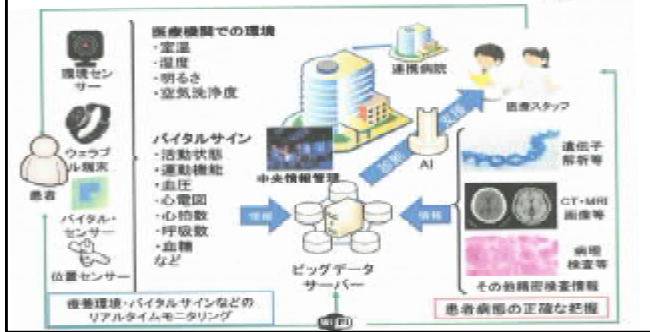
環境センサー

ウェアラブル端末

患者

バイタル・センサー

位置センサー

医療機関での環境
・室温
・湿度
・明るさ
・空気洗浄度

バイタルサイン
・活動状態
・運動機能
・血圧
・心電図
・心拍数
・呼吸数
・血糖
など

連携病院

医療スタッフ

中央情報管理

AI

情報

情報

ビッグデータサーバー

遺伝子解析等

CT・MRI画像等

病理検査等

その他精密検査情報

療養環境・バイタルサインなどのリアルタイムモニタリング

患者病態の正確な把握